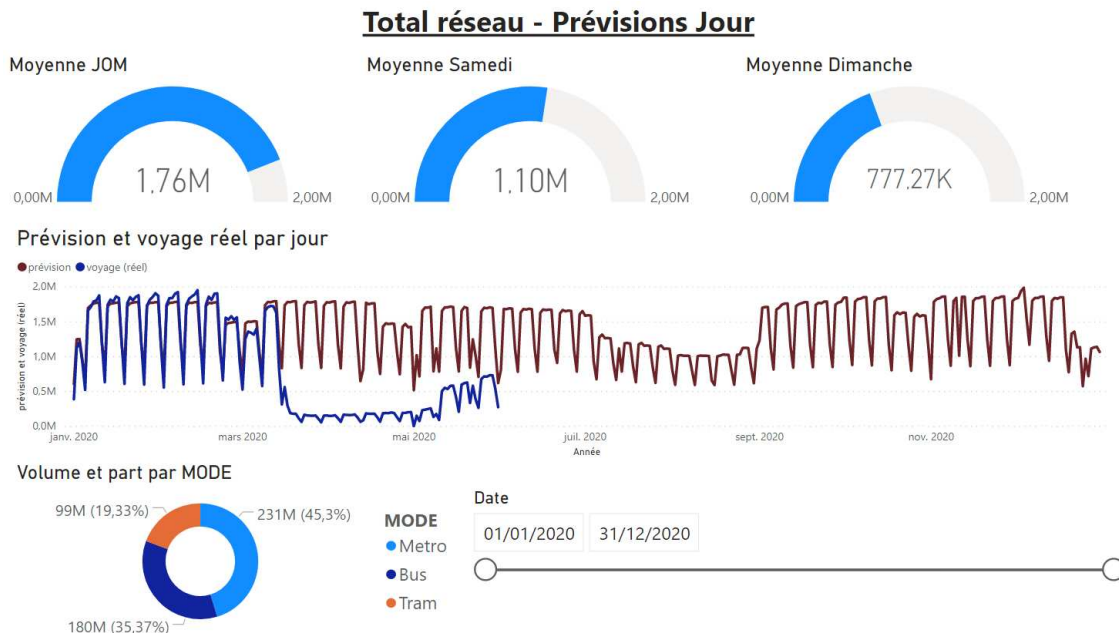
Total réseau - Prévisions Jour

Moyenne JOM
1,76M
0,00M
2,00M

Moyenne Samedi
1,10M
0,00M
2,00M

Moyenne Dimanche
777,27K
0,00M
2,00M

Prévision et voyage réel par jour

● prévision ● voyage (réel)

prévision et voyage (réel)

2,0M
1,5M
1,0M
0,5M
0,0M

janv. 2020
mars 2020
mai 2020
juil. 2020
sept. 2020
nov. 2020
Année

Volume et part par MODE

99M (19,33%)
231M (45,3%)
180M (35,37%)

MODE
● Metro
● Bus
● Tram

Date
01/01/2020
31/12/2020